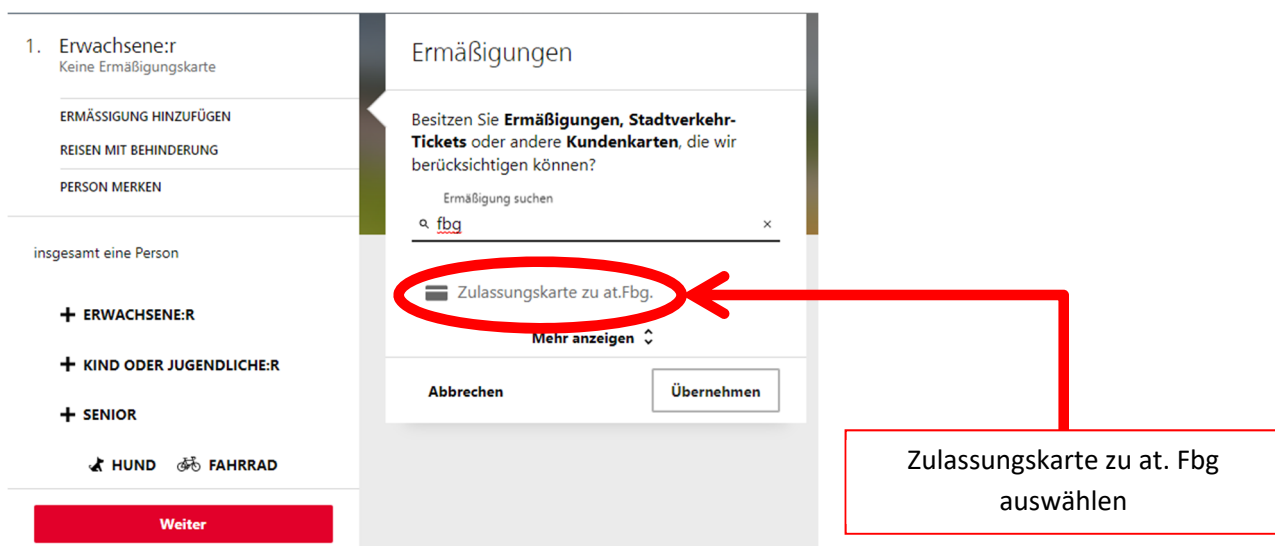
1. Erwachsene:r
Keine Ermäßigungskarte

ERMÄSSIGUNG HINZUFÜGEN

REISEN MIT BEHINDERUNG

PERSON MERKEN

insgesamt eine Person

+ ERWACHSENE:R

+ KIND ODER JUGENDLICHE:R

+ SENIOR

HUND FAHRRAD

Weiter

Ermäßigungen

Besitzen Sie **Ermäßigungen**, **Stadtverkehr-Tickets** oder andere **Kundenkarten**, die wir berücksichtigen können?

Ermäßigung suchen

fbg ×

Zulassungskarte zu at.Fbg.

Mehr anzeigen

Abbrechen

Übernehmen

Zulassungskarte zu at. Fbg auswählen